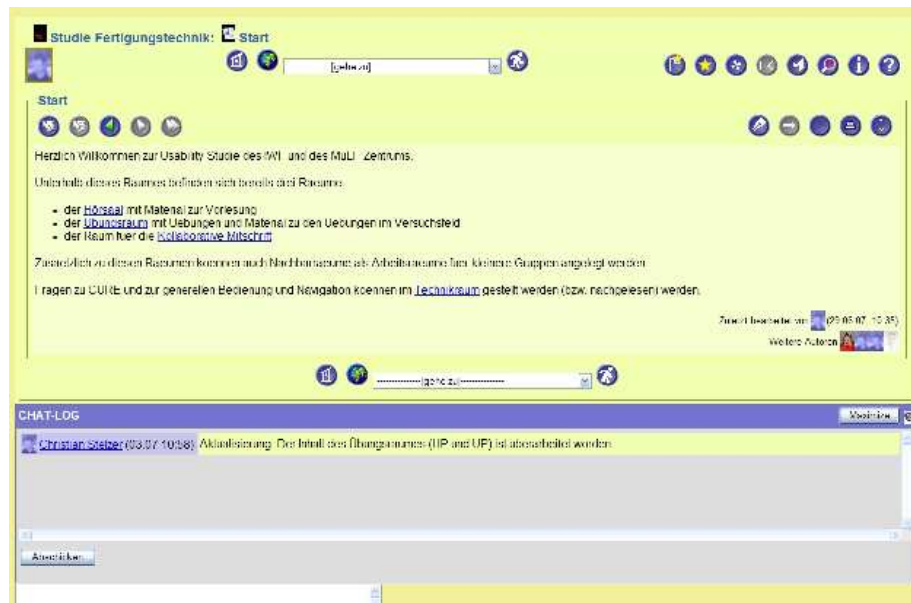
Studie Fertigungstechnik: Start

[gehe zu]

Start

Herzlich Willkommen zur Usability Studie des IWI und des MuLF Zentrums.

Unterhalb dieses Raumes befinden sich bereits drei Raeume:

- der Hörsaal mit Material zur Vorlesung
- der Übungsraum mit Uebungen und Material zu den Uebungen im Versuchsfeld
- der Raum fuer die Kollaborative Mitschrift

Zusaetzlich zu diesen Raeumen koennen noch Nachbarraeume als Arbeitsraeume fuer kleinere Gruppen angelegt werden.

Fragen zu CURE und zur generellen Bedienung und Navigation koennen im Technikraum gestellt werden (bzw. nachgelesen) werden.

Zuletzt bearbeitet von (29.06.07, 10:35)

Weitere Autoren

----------[gehe zu]----------

CHAT-LOG

Maximize

Christian Stelzer (03.07 10:58) Aktualisierung: Der Inhalt des Übungsraumes (HP und UP) ist überarbeitet worden.

Abschicken